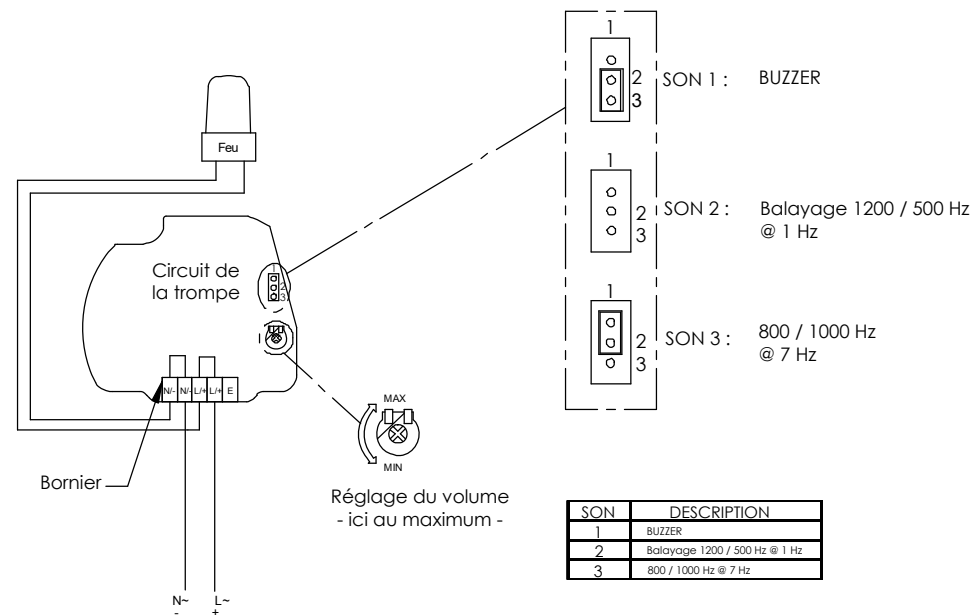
Feu

Circuit de la trompe

1
2
3

N/- N/- L/+ L/+ E

Bornier

N~
-

L~
+

MAX

MIN

Réglage du volume
- ici au maximum -

1
2
3
SON 1 : BUZZER

1
2
3
SON 2 : Balayage 1200 / 500 Hz
@ 1 Hz

1
2
3
SON 3 : 800 / 1000 Hz
@ 7 Hz

| SON | DESCRIPTION |
|---|---|
| 1 | BUZZER |
| 2 | Balayage 1200 / 500 Hz @ 1 Hz |
| 3 | 800 / 1000 Hz @ 7 Hz |